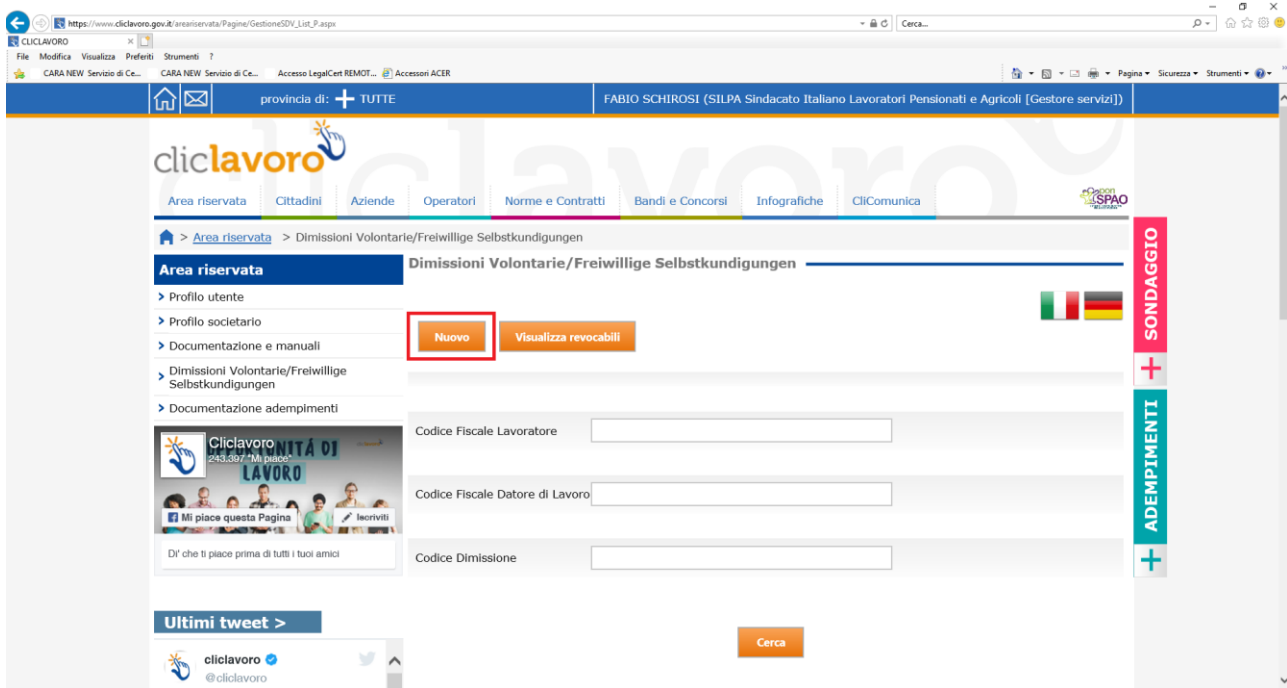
https://www.cliclavoro.gov.it/areariservata/Pagine/GestioneSDV_List_P.aspx

Cerca...

CLICLAVORO

File Modifica Visualizza Preferiti Strumenti ?

CARA NEW Servizio di Ce... CARA NEW Servizio di Ce... Accesso LegalCert REMOT... Accessori ACER

Pagina ▾ Sicurezza ▾ Strumenti ▾

provincia di: TUTTE

FABIO SCHIROSI (SILPA Sindacato Italiano Lavoratori Pensionati e Agricoli [Gestore servizi])

cliclavoro

Area riservata Cittadini Aziende Operatori Norme e Contratti Bandi e Concorsi Infografiche CliComunica

PON SPAO

> Area riservata > Dimissioni Volontarie/Freiwillige Selbstkundigungen

Area riservata

> Profilo utente
> Profilo societario
> Documentazione e manuali
> Dimissioni Volontarie/Freiwillige Selbstkundigungen
> Documentazione adempimenti

Cliclavoro
243.397 "Mi piace"

Mi piace questa Pagina

Iscriviti

Di' che ti piace prima di tutti i tuoi amici

Ultimi tweet >

cliclavoro
@cliclavoro

Dimissioni Volontarie/Freiwillige Selbstkundigungen

Nuovo

Visualizza revocabili

Codice Fiscale Lavoratore

Codice Fiscale Datore di Lavoro

Codice Dimissione

Cerca

SONDAGGIO

ADEMPIMENTI